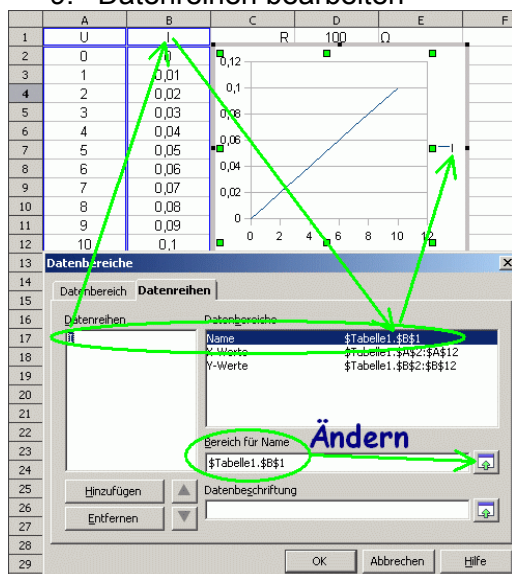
5. Datenreihen bearbeiten

| | A | B | C | D | E | F |
|---|---|---|---|---|---|---|
| 1 | U | I | R | 100 | Ω | |
| 2 | 0 | 0 | | | | |
| 3 | 1 | 0,01 | | | | |
| 4 | 2 | 0,02 | | | | |
| 5 | 3 | 0,03 | | | | |
| 6 | 4 | 0,04 | | | | |
| 7 | 5 | 0,05 | | | | |
| 8 | 6 | 0,06 | | | | |
| 9 | 7 | 0,07 | | | | |
| 10 | 8 | 0,08 | | | | |
| 11 | 9 | 0,09 | | | | |
| 12 | 10 | 0,1 | | | | |

0,12
0,1
0,08
0,06
0,04
0,02
0
0 2 4 6 8 10 12
— I

13 14 15 16 17 18 19 20 21 22 23 24 25 26 27 28 29

Datenbereiche
Datenbereich Datenreihen
Datenreihen
I
Datenbereiche
Name $Tabelle1.$B$1
X-Werte $Tabelle1.$A$2:$A$12
Y-Werte $Tabelle1.$B$2:$B$12
Ändern
Bereich für Name
$Tabelle1.$B$1
Hinzufügen
Entfernen
Datenbeschriftung
OK Abbrechen Hilfe